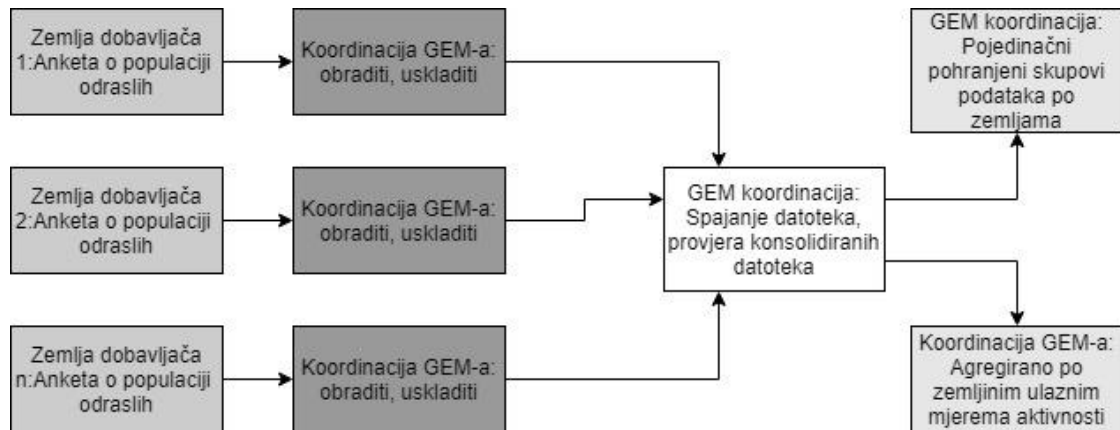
Zemlja dobavljača 1:Anketa o populaciji odraslih

Koordinacija GEM-a: obraditi, uskladiti

Zemlja dobavljača 2:Anketa o populaciji odraslih

Koordinacija GEM-a: obraditi, uskladiti

Zemlja dobavljača n:Anketa o populaciji odraslih

Koordinacija GEM-a: obraditi, uskladiti

GEM koordinacija: Spajanje datoteka, provjera konsolidiranih datoteka

GEM koordinacija: Pojedinačni pohranjeni skupovi podataka po zemljama

Koordinacija GEM-a: Agregirano po zemljinim ulaznim mjerema aktivnosti